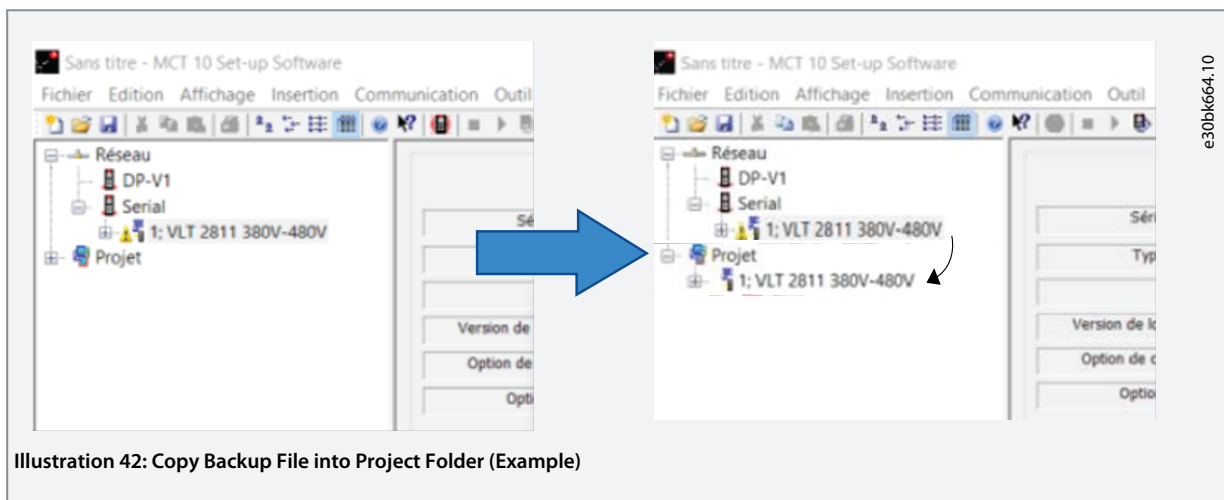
Sans titre - MCT 10 Set-up Software
Fichier Edition Affichage Insertion Communication Outil
Réseau
DP-V1
Serial
1; VLT 2811 380V-480V
Projet
Sé
Version de
Option de
Opti

Sans titre - MCT 10 Set-up Software
Fichier Edition Affichage Insertion Communication Outil
Réseau
DP-V1
Serial
1; VLT 2811 380V-480V
Projet
1; VLT 2811 380V-480V
Séri
Typ
Version de lo
Option de c
Optio

e30bk664.10

Illustration 42: Copy Backup File into Project Folder (Example)